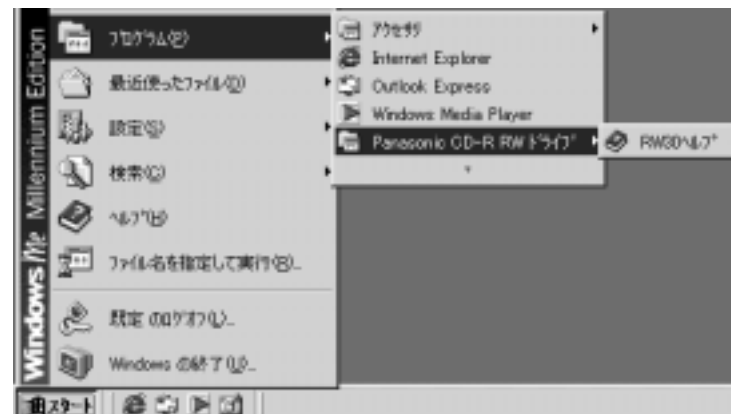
Windows Me Millennium Edition

ﾌﾟﾛｸﾞﾗﾑ(P)
最近使ったファイル(D)
設定(S)
検索(C)
ﾍﾙﾌﾟ(H)
ファイル名を指定して実行(R)...
設定 のﾛｸﾞｵﾌ(L)...
Windows の終了(U)...

ｱｸｾｻﾘ
Internet Explorer
Outlook Express
Windows Media Player
Panasonic CD-R RW ﾄﾞﾗｲﾌﾞ

RW30ﾍﾙﾌﾟ

ｽﾀｰﾄ